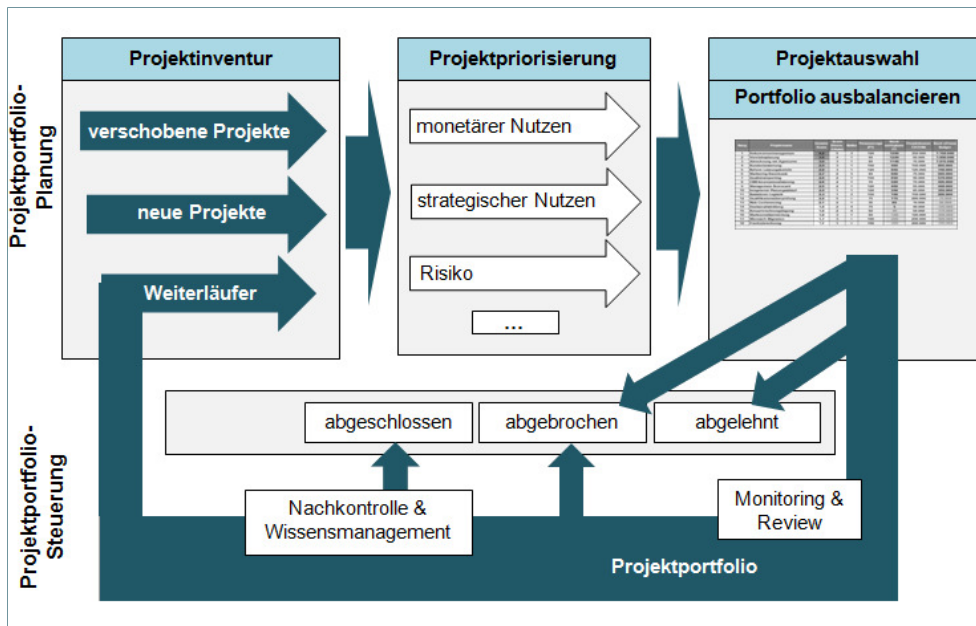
Projektportfolio-Planung

Projektinventur

verschobene Projekte

neue Projekte

Weiterläufer

Projektpriorisierung

monetärer Nutzen

strategischer Nutzen

Risiko

...

Projektauswahl

Portfolio ausbalancieren

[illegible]

Projektportfolio-Steuerung

abgeschlossen

abgebrochen

abgelehnt

Nachkontrolle & Wissensmanagement

Monitoring & Review

Projektportfolio